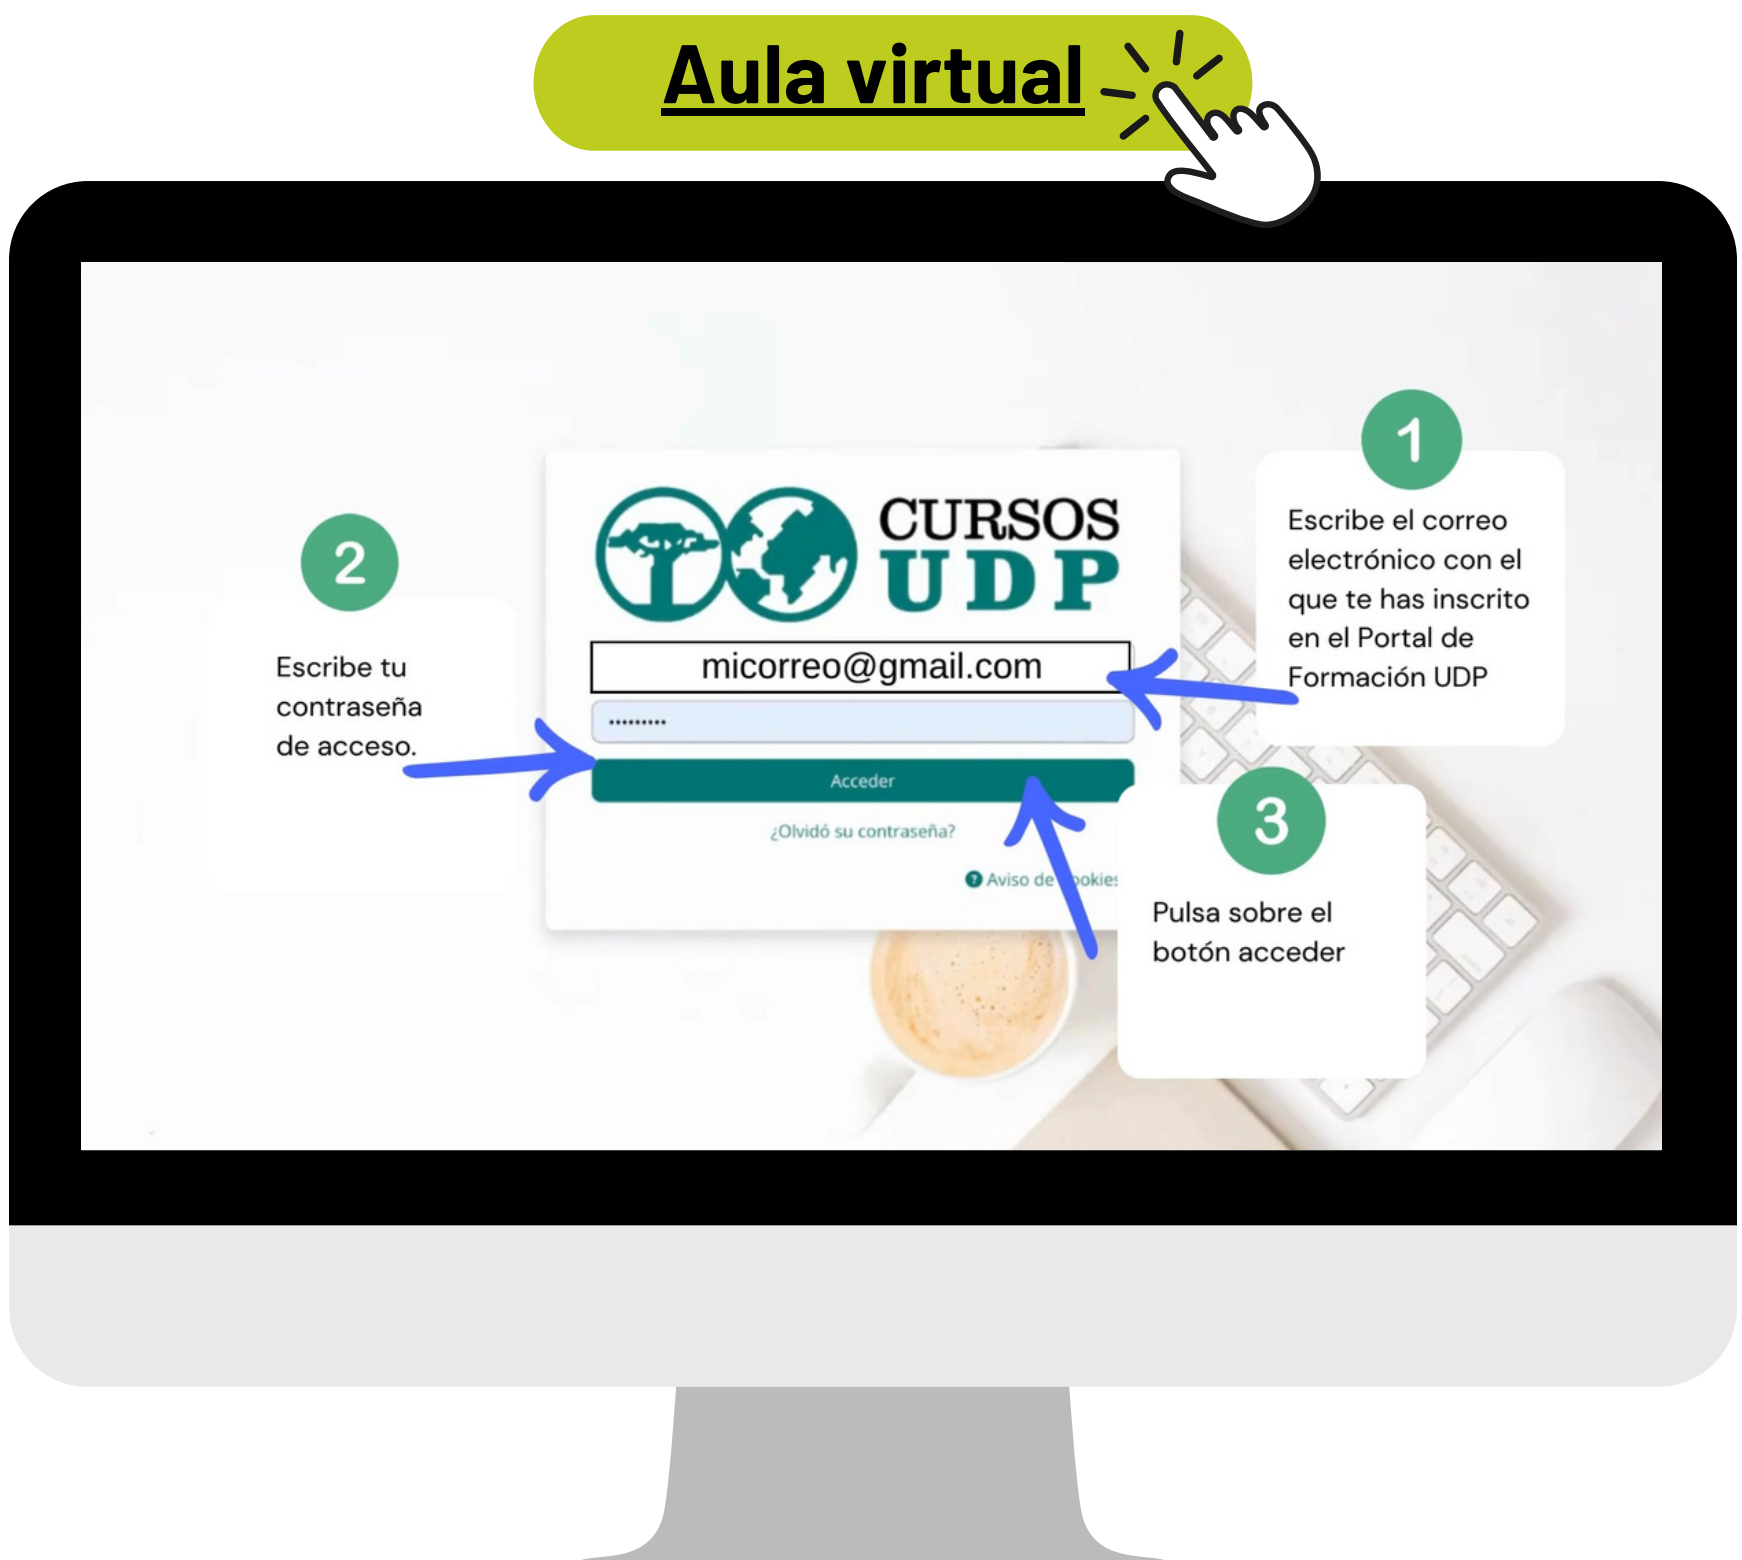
Aula virtual

2

Escribe tu contraseña de acceso.

CURSOS UDP

micorreo@gmail.com

•••••••••

Acceder

¿Olvidó su contraseña?

Aviso de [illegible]okies

1

Escribe el correo electrónico con el que te has inscrito en el Portal de Formación UDP

3

Pulsa sobre el botón acceder